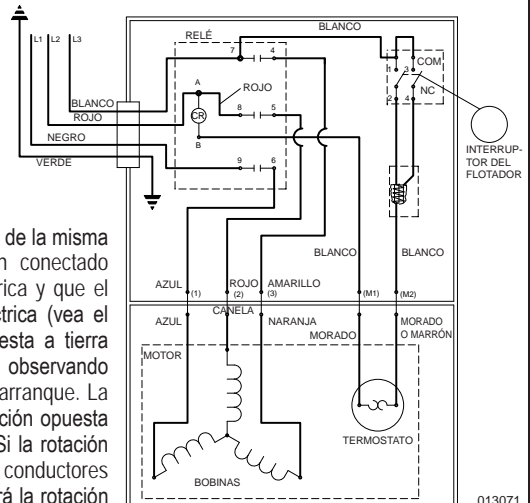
L1 L2 L3

BLANCO
ROJO
NEGRO
VERDE

RELÉ
7 4
A
ROJO
CR
8 5
B
9 6

BLANCO
1 3
COM
2 4
NC
INTERRUPTOR DEL FLOTADOR

BLANCO
BLANCO

AZUL (1)
ROJO (2)
AMARILLO (3)
(M1)
(M2)

AZUL
CANELA
NARANJA
MORADO
MORADO O MARRÓN

MOTOR
TERMOSTATO
BOBINAS

de la misma
n conectado
rica y que el
ctrica (vea el
esta a tierra
observando
arranque. La
ción opuesta
Si la rotación
conductores
rá la rotación

013071